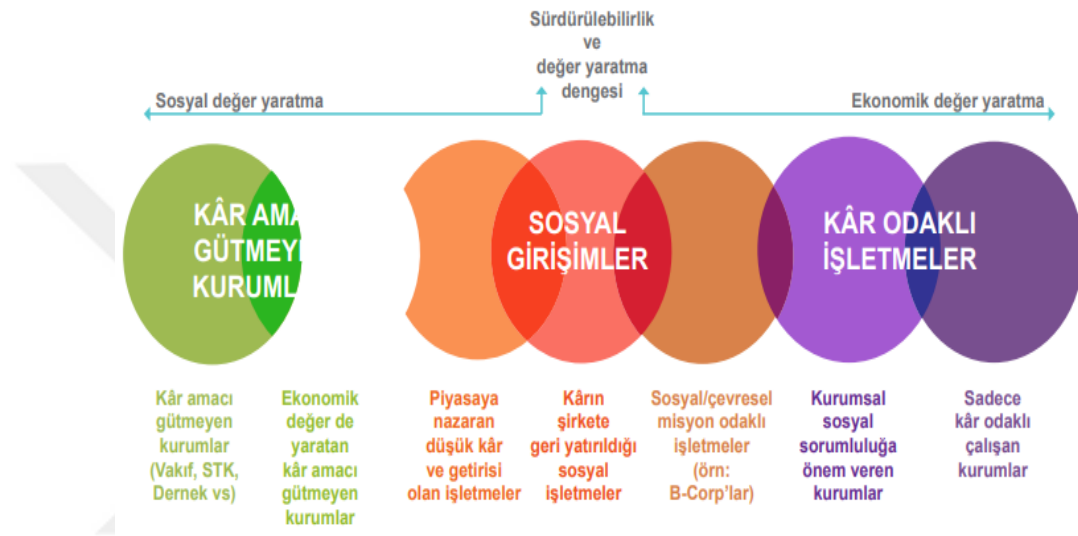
Sürdürülebilirlik ve değer yaratma dengesi

Sosyal değer yaratma

Ekonomik değer yaratma

KÂR AMA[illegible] GÜTMEY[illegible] KURUML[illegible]

SOSYAL GİRİŞİMLER

KÂR ODAKLI İŞLETMELER

Kâr amacı gütmeyen kurumlar (Vakıf, STK, Dernek vs)

Ekonomik değer de yaratan kâr amacı gütmeyen kurumlar

Piyasaya nazaran düşük kâr ve getirisi olan işletmeler

Kârın şirkete geri yatırıldığı sosyal işletmeler

Sosyal/çevresel misyon odaklı işletmeler (örn: B-Corp'lar)

Kurumsal sosyal sorumluluğa önem veren kurumlar

Sadece kâr odaklı çalışan kurumlar